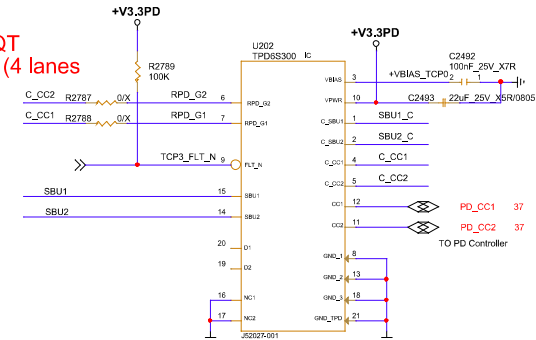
QT
(4 lanes

+V3.3PD

R2789
100K

U202
TPD6S300 IC

+V3.3PD

C2492
100nF_25V_X7R
2 1

+VBIAS_TCP0

C2493 22uF_25V_X5R/0805

C_CC2 R2787 0/X RPD_G2 6 RPD_G2
C_CC1 R2788 0/X RPD_G1 7 RPD_G1

TCP3_FLT_N 9 FLT_N

SBU1 15 SBU1
SBU2 14 SBU2

20 D1
19 D2

16 NC1
17 NC2

J52027-001

3 VBIAS
10 VPWR
1 C_SBU1 SBU1_C
2 C_SBU2 SBU2_C
4 C_CC1 C_CC1
5 C_CC2 C_CC2
12 CC1 PD_CC1 37
11 CC2 PD_CC2 37
TO PD Controller

8 GND_1
13 GND_2
18 GND_3
21 GND_TPD